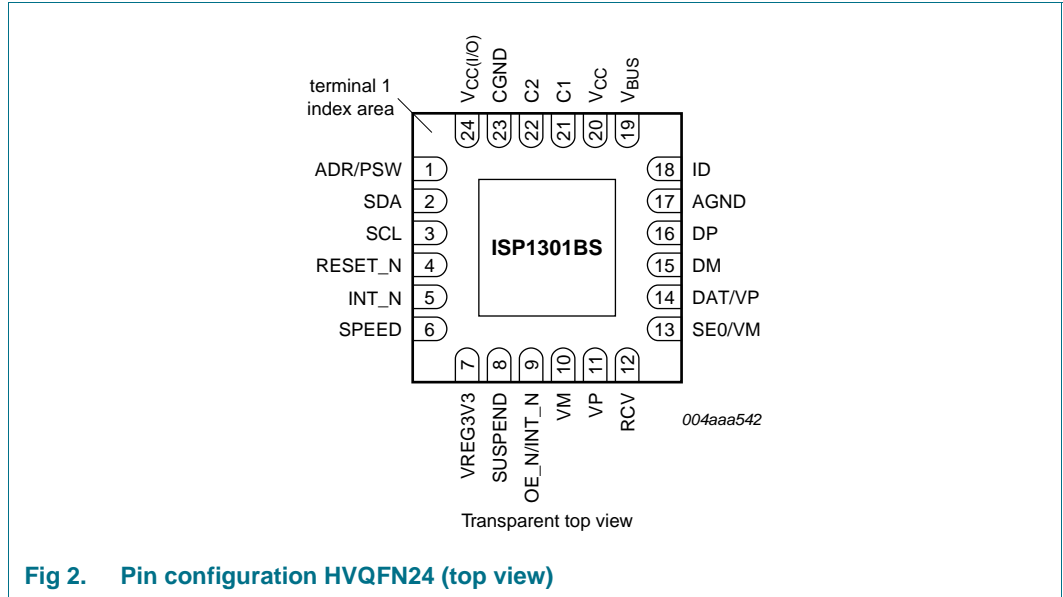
terminal 1
index area

$V_{CC(I/O)}$
CGND
C2
C1
$V_{CC}$
$V_{BUS}$

24
23
22
21
20
19

ADR/PSW 1
SDA 2
SCL 3
RESET_N 4
INT_N 5
SPEED 6

ISP1301BS

18 ID
17 AGND
16 DP
15 DM
14 DAT/VP
13 SE0/VM

7
8
9
10
11
12

VREG3V3
SUSPEND
OE_N/INT_N
VM
VP
RCV

004aaa542

Transparent top view

Fig 2. Pin configuration HVQFN24 (top view)